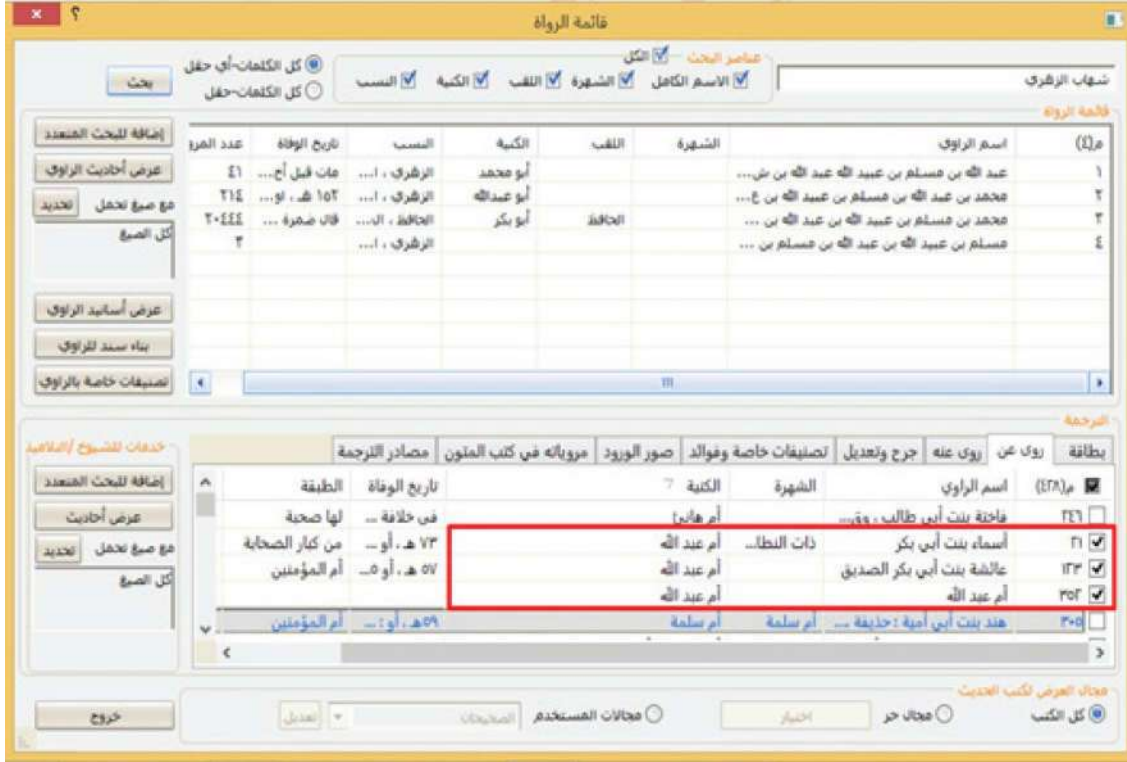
قائمة الرواة

شهاب الزهري

عناصر البحث — الكل
الاسم الكامل | الشهرة | اللقب | الكنية | النسب

كل الكلمات-أي حقل
كل الكلمات-حقل

بحث

قائمة الرواة

| م(٤) | اسم الراوي | الشهرة | اللقب | الكنية | النسب | تاريخ الوفاة | عدد المرو |
|---|---|---|---|---|---|---|---|
| ١ | عبد الله بن مسلم بن عبيد الله عبد الله بن ش... | | | أبو محمد | الزهري ، ا... | مات قبل أخ... | ٤١ |
| ٢ | محمد بن عبد الله بن مسلم بن عبيد الله بن ع... | | | أبو عبدالله | الزهري ، ا... | ١٥٢ هـ ، او... | ٢١٤ |
| ٣ | محمد بن مسلم بن عبيد الله بن عبد الله بن ... | | الحافظ | أبو بكر | الحافظ ، ال... | قال ضمرة ... | ٢٠٤٤٤ |
| ٤ | مسلم بن عبيد الله بن عبد الله بن مسلم بن ... | | | | الزهري ، ا... | | ٣ |

إضافة للبحث المتعدد
عرض أحاديث الراوي
مع صيغ تحمل | تحديد
كل الصيغ
عرض أسانيد الراوي
بناء سند للراوي
تصنيفات خاصة بالراوي

الترجمة

بطاقة | روى عن | روى عنه | جرح وتعديل | تصنيفات خاصة وفوائد | صور الورود | مروياته في كتب المتون | مصادر الترجمة

| م(٤٢٨) | اسم الراوي | الشهرة | الكنية | تاريخ الوفاة | الطبقة |
|---|---|---|---|---|---|
| ٢٤٦ | فاختة بنت أبي طالب ، وق... | | أم هانئ | في خلافة ... | لها صحبة |
| ٢١ | أسماء بنت أبي بكر | ذات النطا... | أم عبد الله | ٧٣ هـ ، أو ... | من كبار الصحابة |
| ١٣٣ | عائشة بنت أبي بكر الصديق | | أم عبد الله | ٥٧ هـ ، أو ٥... | أم المؤمنين |
| ٣٥٢ | أم عبد الله | | أم عبد الله | | |
| ٣٠٥ | هند بنت أبي أمية : حذيفة ... | أم سلمة | أم سلمة | ٥٩هـ ، أو : ... | أم المؤمنين |

خدمات للشيوخ /التلاميذ
إضافة للبحث المتعدد
عرض أحاديث
مع صيغ تحمل | تحديد
كل الصيغ

مجال العرض لكتب الحديث
كل الكتب
مجال حر
اختيار
مجالات المستخدم
الصحيحان
تعديل

خروج